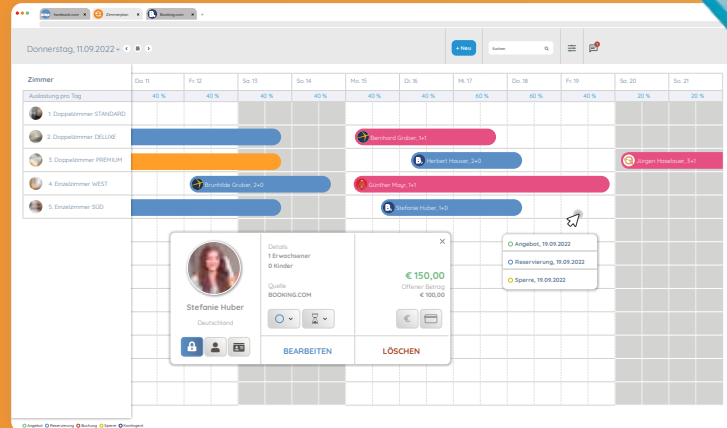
hotelsoft.com × Zimmerplan × Booking.com × +

Donnerstag, 11.09.2022 ‹ ◉ ›

+ Neu

Suchen

Zimmer

Auslastung pro Tag

| | Do. 11 | Fr. 12 | Sa. 13 | So. 14 | Mo. 15 | Di. 16 | Mi. 17 | Do. 18 | Fr. 19 | Sa. 20 | So. 21 |
|---|---|---|---|---|---|---|---|---|---|---|---|
| Auslastung pro Tag | 40 % | 40 % | 40 % | 40 % | 40 % | 40 % | 60 % | 60 % | 40 % | 20 % | 20 % |

1. Doppelzimmer STANDARD
2. Doppelzimmer DELUXE
3. Doppelzimmer PREMIUM
4. Einzelzimmer WEST
5. Einzelzimmer SÜD

Bernhard Gruber, 1+1
Herbert Hauser, 2+0
Jürgen Haselauer, 3+1
Brunhilde Gruber, 2+0
Günther Mayr, 1+1
Stefanie Huber, 1+0

Stefanie Huber
Deutschland

Details
1 Erwachsener
0 Kinder

Quelle
BOOKING.COM

€ 150,00
Offener Betrag
€ 100,00

BEARBEITEN
LÖSCHEN

Angebot, 19.09.2022
Reservierung, 19.09.2022
Sperre, 19.09.2022

Angebot Reservierung Buchung Sperre Eingecheckt